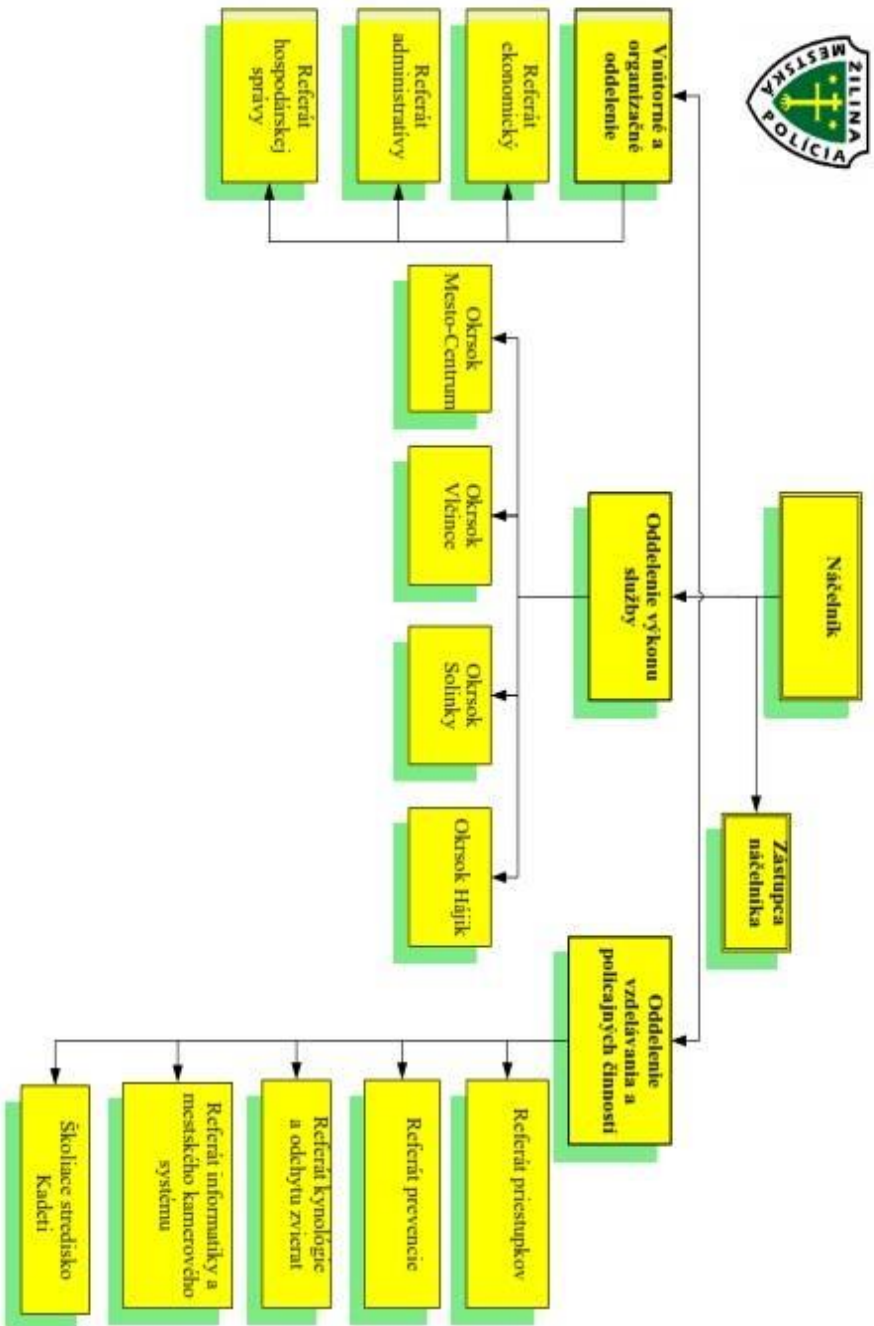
MESTSKÁ ŽILINA POLÍCIA

Náčelník

Zástupca náčelníka

Vnútorné a organizačné oddelenie

Referát ekonomický

Referát administratívy

Referát hospodárskej správy

Oddelenie výkonu služby

Okrsok Mesto-Centrum

Okrsok Vlčince

Okrsok Solinky

Okrsok Hájik

Oddelenie vzdelávania a policajných činností

Referát priestupkov

Referát prevencie

Referát kynológie a odchytu zvierat

Referát informatiky a mestského kamerového systému

Školiace stredisko Kadeti